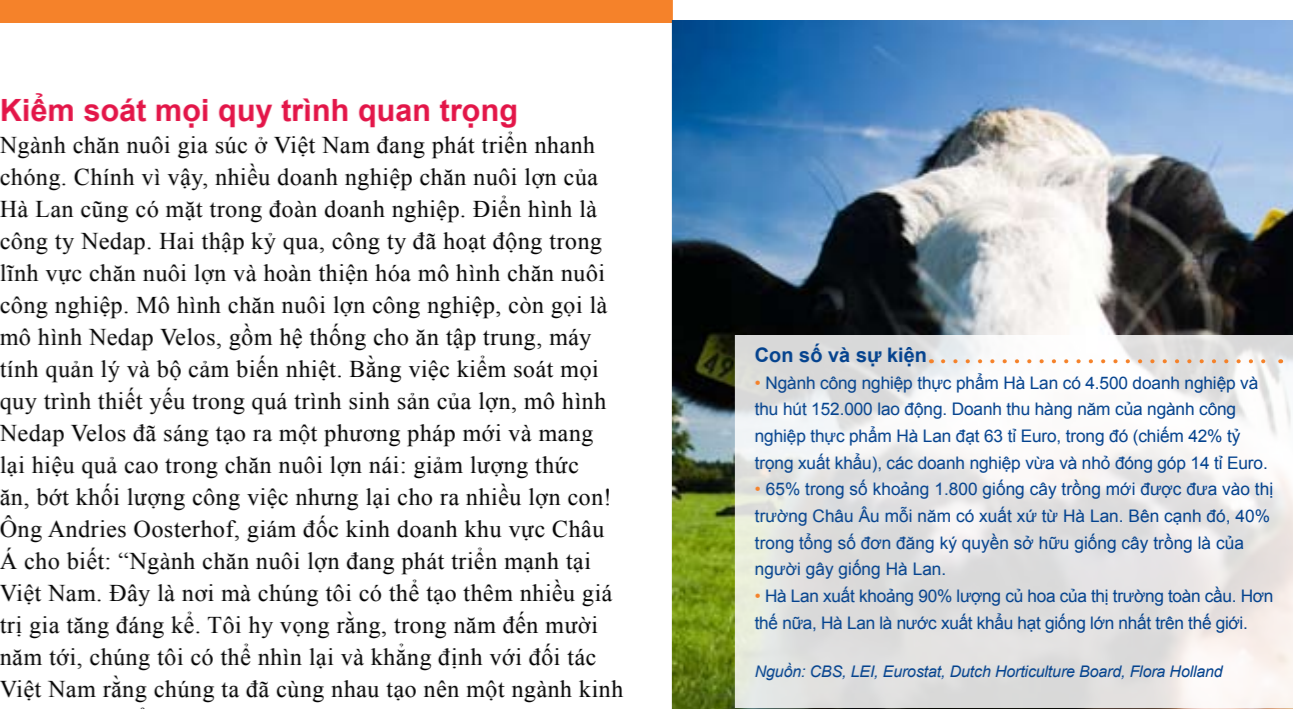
Kiểm soát mọi quy trình quan trọng

Ngành chăn nuôi gia súc ở Việt Nam đang phát triển nhanh chóng. Chính vì vậy, nhiều doanh nghiệp chăn nuôi lợn của Hà Lan cũng có mặt trong đoàn doanh nghiệp. Điển hình là công ty Nedap. Hai thập kỷ qua, công ty đã hoạt động trong lĩnh vực chăn nuôi lợn và hoàn thiện hóa mô hình chăn nuôi công nghiệp. Mô hình chăn nuôi lợn công nghiệp, còn gọi là mô hình Nedap Velos, gồm hệ thống cho ăn tập trung, máy tính quản lý và bộ cảm biến nhiệt. Bằng việc kiểm soát mọi quy trình thiết yếu trong quá trình sinh sản của lợn, mô hình Nedap Velos đã sáng tạo ra một phương pháp mới và mang lại hiệu quả cao trong chăn nuôi lợn nái: giảm lượng thức ăn, bớt khối lượng công việc nhưng lại cho ra nhiều lợn con! Ông Andries Oosterhof, giám đốc kinh doanh khu vực Châu Á cho biết: "Ngành chăn nuôi lợn đang phát triển mạnh tại Việt Nam. Đây là nơi mà chúng tôi có thể tạo thêm nhiều giá trị gia tăng đáng kể. Tôi hy vọng rằng, trong năm đến mười năm tới, chúng tôi có thể nhìn lại và khẳng định với đối tác Việt Nam rằng chúng ta đã cùng nhau tạo nên một ngành kinh

Con số và sự kiện

• Ngành công nghiệp thực phẩm Hà Lan có 4.500 doanh nghiệp và thu hút 152.000 lao động. Doanh thu hàng năm của ngành công nghiệp thực phẩm Hà Lan đạt 63 tỉ Euro, trong đó (chiếm 42% tỷ trọng xuất khẩu), các doanh nghiệp vừa và nhỏ đóng góp 14 tỉ Euro.
• 65% trong số khoảng 1.800 giống cây trồng mới được đưa vào thị trường Châu Âu mỗi năm có xuất xứ từ Hà Lan. Bên cạnh đó, 40% trong tổng số đơn đăng ký quyền sở hữu giống cây trồng là của người gây giống Hà Lan.
• Hà Lan xuất khoảng 90% lượng củ hoa của thị trường toàn cầu. Hơn thế nữa, Hà Lan là nước xuất khẩu hạt giống lớn nhất trên thế giới.

Nguồn: CBS, LEI, Eurostat, Dutch Horticulture Board, Flora Holland